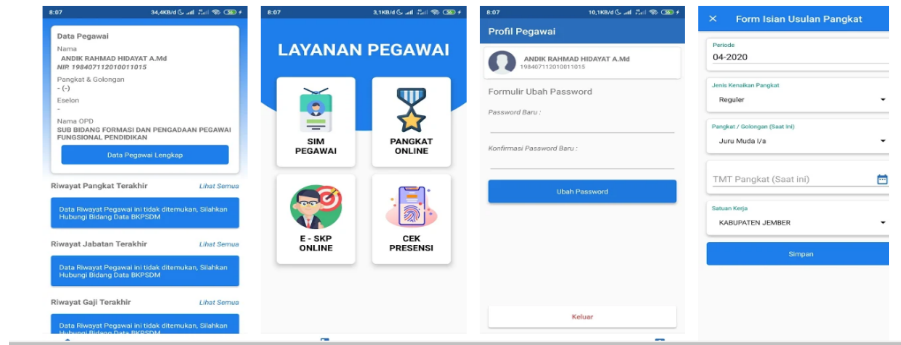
8:07 34,4KB/d

Data Pegawai

Nama
ANDIK RAHMAD HIDAYAT A.Md
NIP 198407112010011015

Pangkat & Golongan
- (-)

Eselon
-

Nama OPD
SUB BIDANG FORMASI DAN PENGADAAN PEGAWAI FUNGSIONAL PENDIDIKAN

Data Pegawai Lengkap

Riwayat Pangkat Terakhir
Lihat Semua

Data Riwayat Pegawai ini tidak ditemukan, Silahkan Hubungi Bidang Data BKPSDM

Riwayat Jabatan Terakhir
Lihat Semua

Data Riwayat Pegawai ini tidak ditemukan, Silahkan Hubungi Bidang Data BKPSDM

Riwayat Gaji Terakhir
Lihat Semua

Data Riwayat Pegawai ini tidak ditemukan, Silahkan Hubungi Bidang Data BKPSDM

8:07 3,1KB/d

LAYANAN PEGAWAI

SIM PEGAWAI

PANGKAT ONLINE

E - SKP ONLINE

CEK PRESENSI

8:07 10,1KB/d

Profil Pegawai

ANDIK RAHMAD HIDAYAT A.Md
198407112010011015

Formulir Ubah Password

Password Baru :

Konfirmasi Password Baru :

Ubah Password

Keluar

Form Isian Usulan Pangkat

Periode
04-2020

Jenis Kenaikan Pangkat
Reguler

Pangkat / Golongan (Saat Ini)
Juru Muda I/a

TMT Pangkat (Saat Ini)

Satuan Kerja
KABUPATEN JEMBER

Simpan